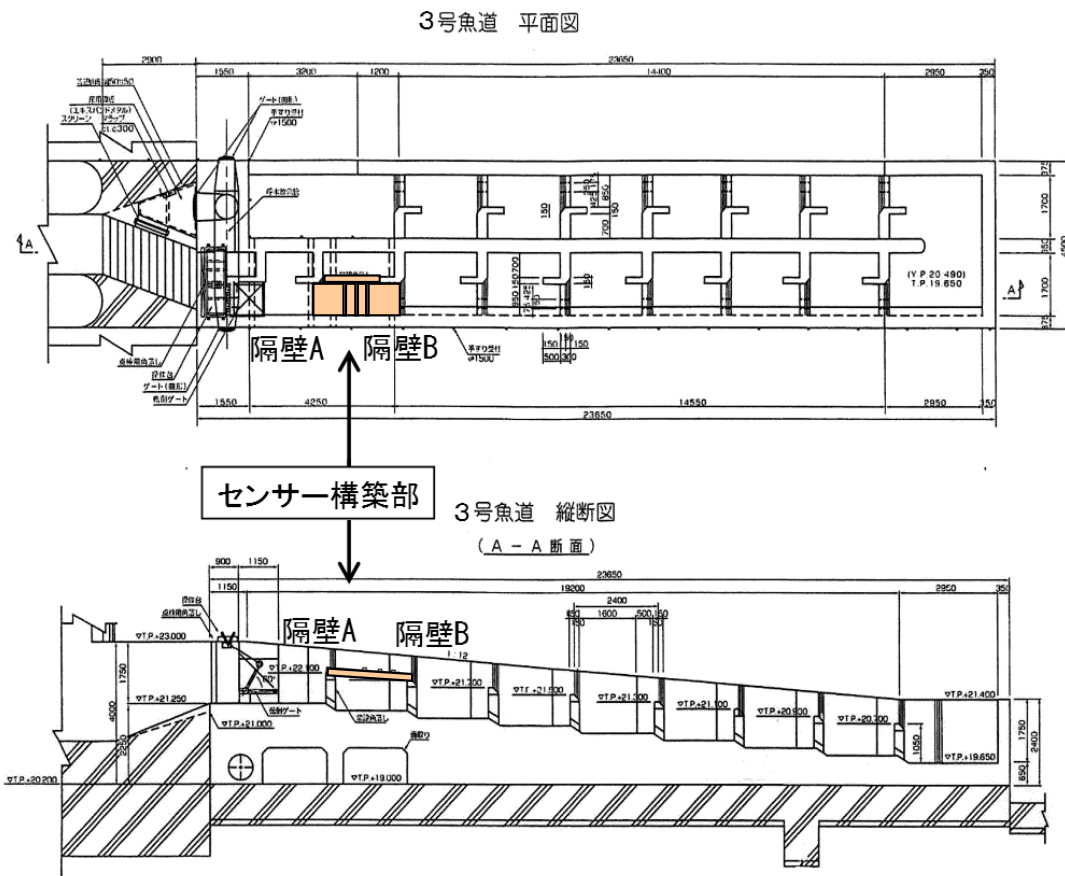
3号魚道　平面図

2000　1550　3200　1200　23650　14400　2950　350

ゲート(開閉)
手すり受付
$\nabla$1500
スクリーン
床水放流管

375　1700　350　1700　375

A　A

(Y.P 20.490)
T.P.19.650

隔壁A　隔壁B

手すり受付
$\nabla$1500

150　150
500　300

点検用角落し
ゲート(扉体)
操作台
制御ゲート

1550　4250　14550　2950　350
23650

センサー構築部

3号魚道　縦断図
(A－A断面)

900　1150
1150
23650
19200
2400
1600
500　150
2950　350

操作台
点検用角落し

隔壁A　隔壁B

$\nabla$T.P.+23.000
$\nabla$T.P.+22.100
1:12
$\nabla$T.P.+21.700
$\nabla$T.P.+21.500
$\nabla$T.P.+21.300
$\nabla$T.P.+21.100
$\nabla$T.P.+20.900
$\nabla$T.P.+20.700
$\nabla$T.P.+21.400
$\nabla$T.P.+21.250
$\nabla$T.P.+21.000
制御ゲート
$\nabla$T.P.+19.650
$\nabla$T.P.+19.000
$\nabla$T.P.+20.200

1750　4000　2250　1050　1750　2400　650